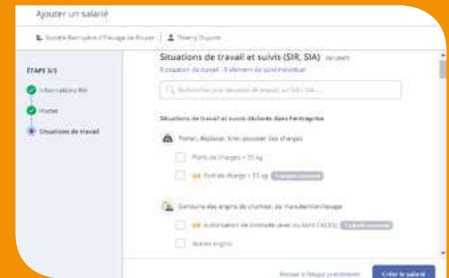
Ajouter un salarié

Société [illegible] | Thierry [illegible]

ÉTAPE 3/3

Informations RH

Postes

Situations de travail

Situations de travail et suivis (SIR, SIA) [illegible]

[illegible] situation de travail · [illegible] éléments de suivi individuel

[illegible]

Situations de travail et suivis déclarés dans l'entreprise

Porter, déplacer, tirer, pousser des charges

Ports de charges < 55 kg

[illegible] Port de charge > 55 kg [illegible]

Conduite des engins de chantier, de manutention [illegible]

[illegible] Autorisation de conduite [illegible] CACES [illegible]

Autres engins

Retour à l'étape précédente

Créer le salarié